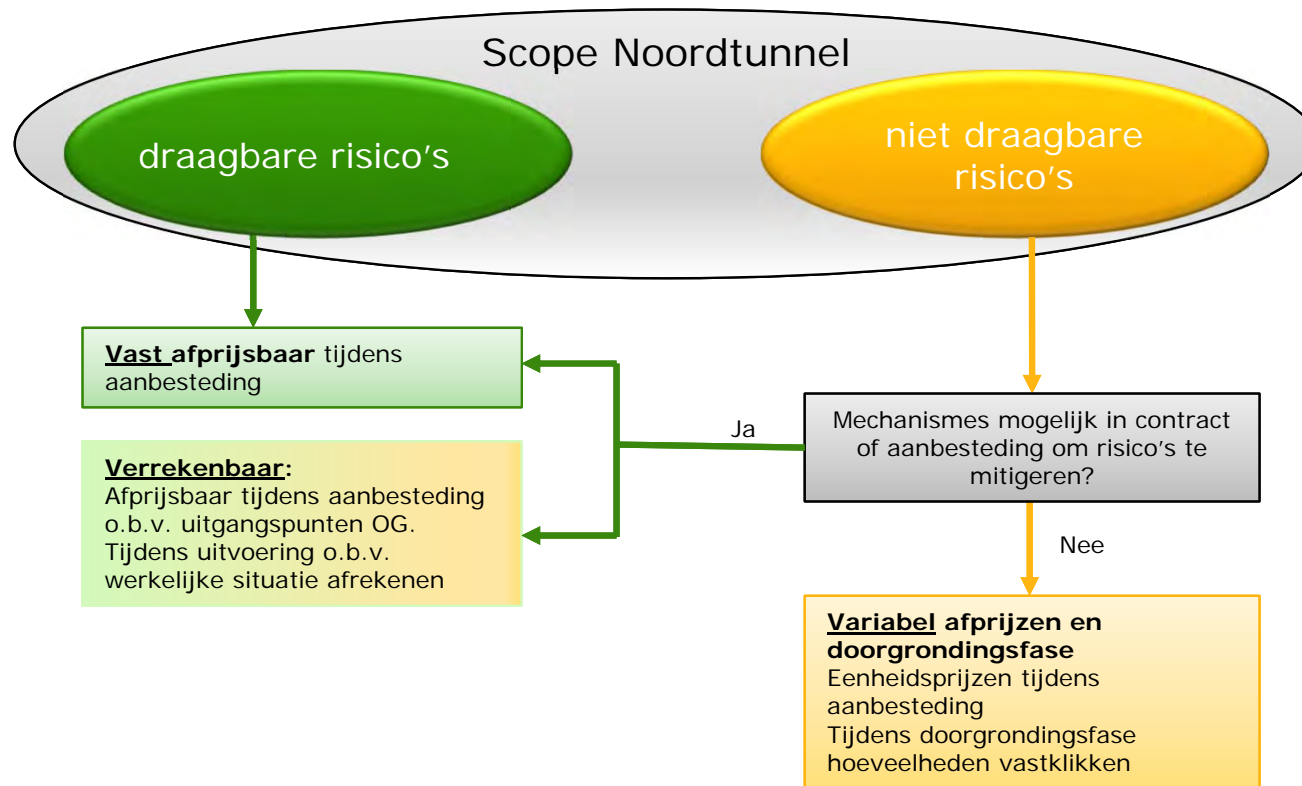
Scope Noordtunnel

draagbare risico's

niet draagbare risico's

Vast afprijsbaar tijdens aanbesteding

Verrekenbaar:
Afprijsbaar tijdens aanbesteding o.b.v. uitgangspunten OG.
Tijdens uitvoering o.b.v. werkelijke situatie afrekenen

Ja

Mechanismes mogelijk in contract of aanbesteding om risico's te mitigeren?

Nee

Variabel afprijzen en doorgrondingsfase
Eenheidsprijzen tijdens aanbesteding
Tijdens doorgrondingsfase hoeveelheden vastklikken